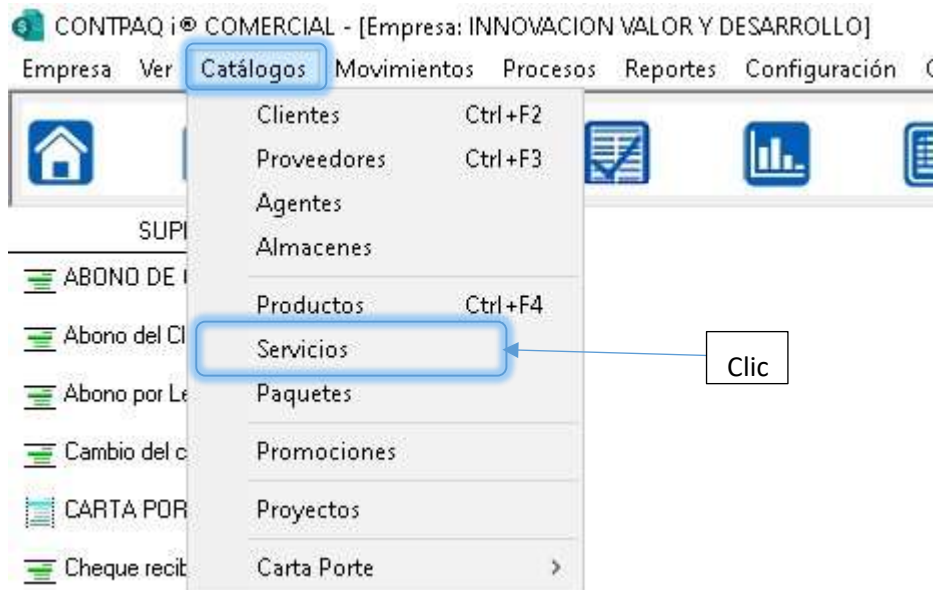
CONTPAQ i® COMERCIAL - [Empresa: INNOVACION VALOR Y DESARROLLO]

Empresa Ver Catálogos Movimientos Procesos Reportes Configuración C

Clientes Ctrl+F2
Proveedores Ctrl+F3
Agentes
Almacenes
Productos Ctrl+F4
Servicios
Paquetes
Promociones
Proyectos
Carta Porte >

SUP
ABONO DE
Abono del Cl
Abono por Le
Cambio del c
CARTA POR
Cheque recib

Clic